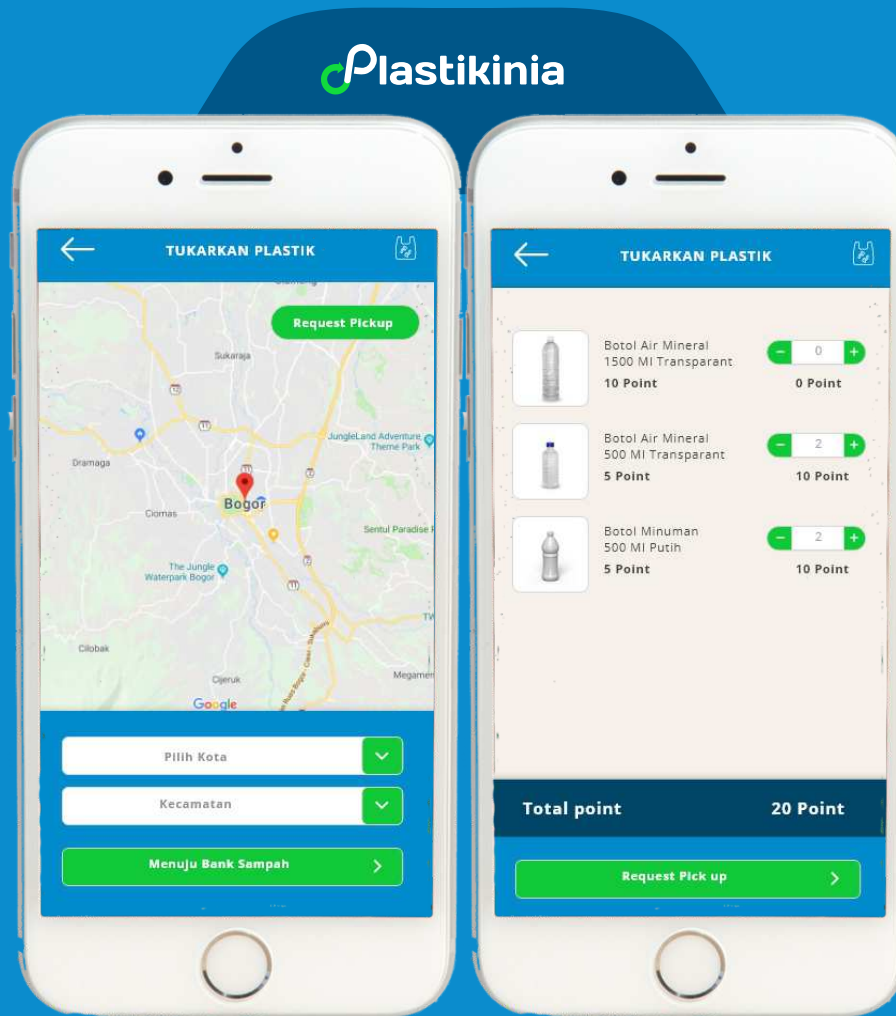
Plastikinia

TUKARKAN PLASTIK

Request Pickup

Sukaraja

JungleLand Adventure Theme Park

Dramaga

Bogor

Ciomas

Sentul Paradise

The Jungle Waterpark Bogor

Cilobak

Cijeruk

Megamen

Google

Pilih Kota

Kecamatan

Menuju Bank Sampah

TUKARKAN PLASTIK

Botol Air Mineral 1500 Ml Transparant
10 Point
0
0 Point

Botol Air Mineral 500 Ml Transparant
5 Point
2
10 Point

Botol Minuman 500 Ml Putih
5 Point
2
10 Point

Total point
20 Point

Request Pick up